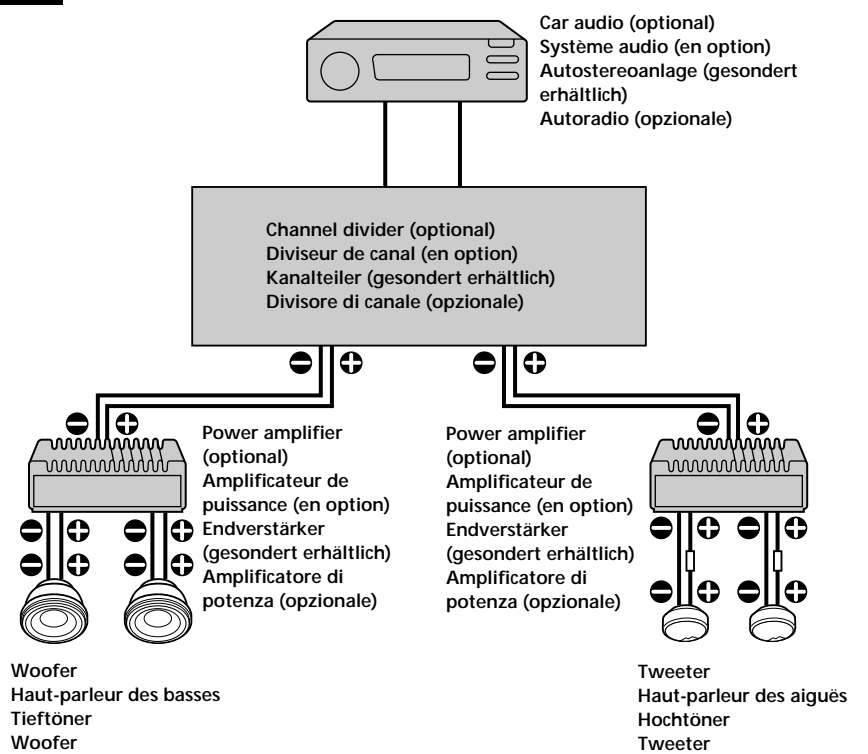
Car audio (optional)
Système audio (en option)
Autostereoanlage (gesondert erhältlich)
Autoradio (opzionale)

Channel divider (optional)
Diviseur de canal (en option)
Kanalteiler (gesondert erhältlich)
Divisore di canale (opzionale)

Power amplifier (optional)
Amplificateur de puissance (en option)
Endverstärker (gesondert erhältlich)
Amplificatore di potenza (opzionale)

Power amplifier (optional)
Amplificateur de puissance (en option)
Endverstärker (gesondert erhältlich)
Amplificatore di potenza (opzionale)

Woofer
Haut-parleur des basses
Tieftöner
Woofer

Tweeter
Haut-parleur des aiguës
Hochtöner
Tweeter